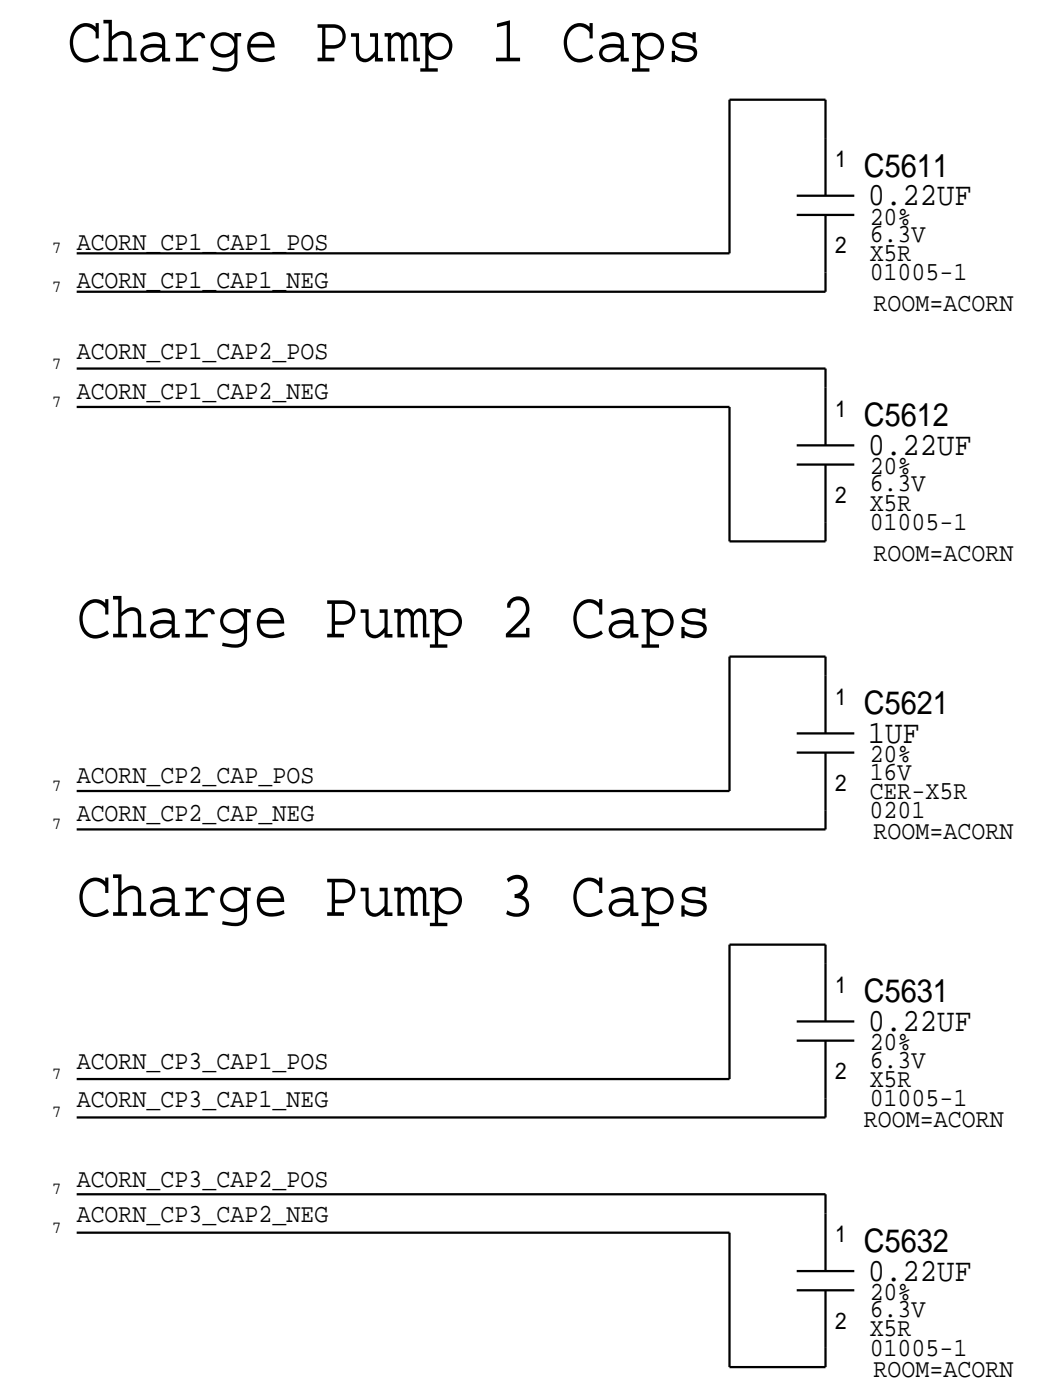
Charge Pump 1 Caps

1 C5611
0.22UF
20%
6.3V
X5R
01005-1
2
ROOM=ACORN

7 ACORN_CP1_CAP1_POS
7 ACORN_CP1_CAP1_NEG

7 ACORN_CP1_CAP2_POS
7 ACORN_CP1_CAP2_NEG

1 C5612
0.22UF
20%
6.3V
X5R
01005-1
2
ROOM=ACORN

Charge Pump 2 Caps

1 C5621
1UF
20%
16V
CER-X5R
0201
2
ROOM=ACORN

7 ACORN_CP2_CAP_POS
7 ACORN_CP2_CAP_NEG

Charge Pump 3 Caps

1 C5631
0.22UF
20%
6.3V
X5R
01005-1
2
ROOM=ACORN

7 ACORN_CP3_CAP1_POS
7 ACORN_CP3_CAP1_NEG

7 ACORN_CP3_CAP2_POS
7 ACORN_CP3_CAP2_NEG

1 C5632
0.22UF
20%
6.3V
X5R
01005-1
2
ROOM=ACORN